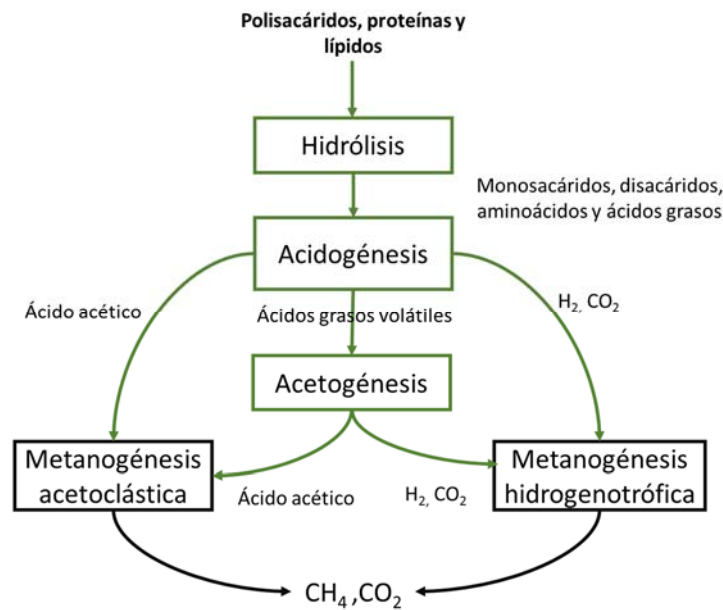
Polisacáridos, proteínas y lípidos

Hidrólisis

Monosacáridos, disacáridos, aminoácidos y ácidos grasos

Acidogénesis

Ácido acético

Ácidos grasos volátiles

$H_2$, $CO_2$

Acetogénesis

Metanogénesis acetoclástica

Ácido acético

$H_2$, $CO_2$

Metanogénesis hidrogenotrófica

$CH_4$ ,$CO_2$